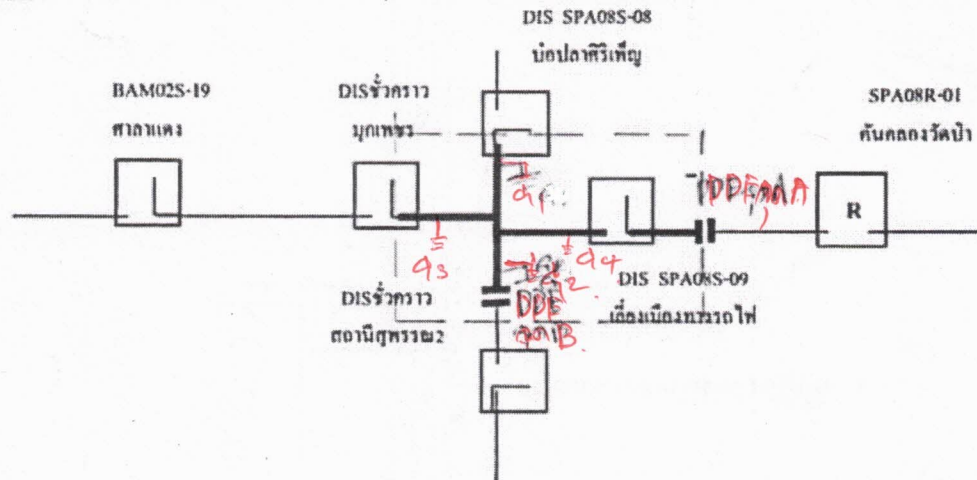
DIS SPA08S-08
บ่อปลาศิริเพ็ญ

BAM02S-19
ศาลาแดง

DISชั่วคราว
มุกเพชร

SPA08R-01
คันคลองวัดป่า

R

DIS SPA08S-09
เลื่อนเบื่องทางรถไฟ

DISชั่วคราว
สถานีสุพรรณ2

DDE
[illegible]B

DDE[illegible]A

$\frac{1}{}$ 9s

$\frac{1}{}$ 94

9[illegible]

2

1